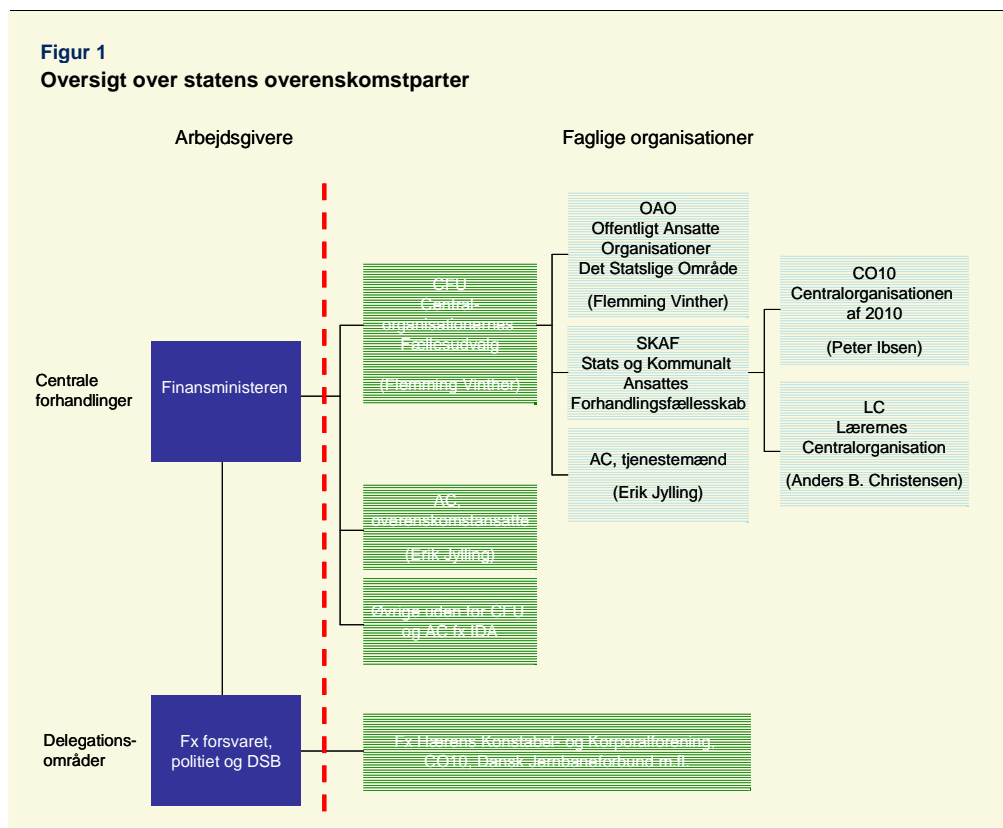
Figur 1
Oversigt over statens overenskomstparter

Arbejdsgivere

Faglige organisationer

Centrale forhandlinger

Finansministeren

Delegationsområder

Fx forsvaret, politiet og DSB

CFU
Centralorganisationernes Fællesudvalg
(Flemming Vinther)

AC, overenskomstansatte
(Erik Jylling)

Øvrige uden for CFU og AC fx IDA

Fx Hærens Konstabel- og Korporalforening, CO10, Dansk Jernbaneforbund m.fl.

OAO
Offentligt Ansatte Organisationer
Det Statslige Område
(Flemming Vinther)

SKAF
Stats og Kommunalt Ansattes Forhandlingsfællesskab

AC, tjenestemænd
(Erik Jylling)

CO10
Centralorganisationen af 2010
(Peter Ibsen)

LC
Lærernes Centralorganisation
(Anders B. Christensen)